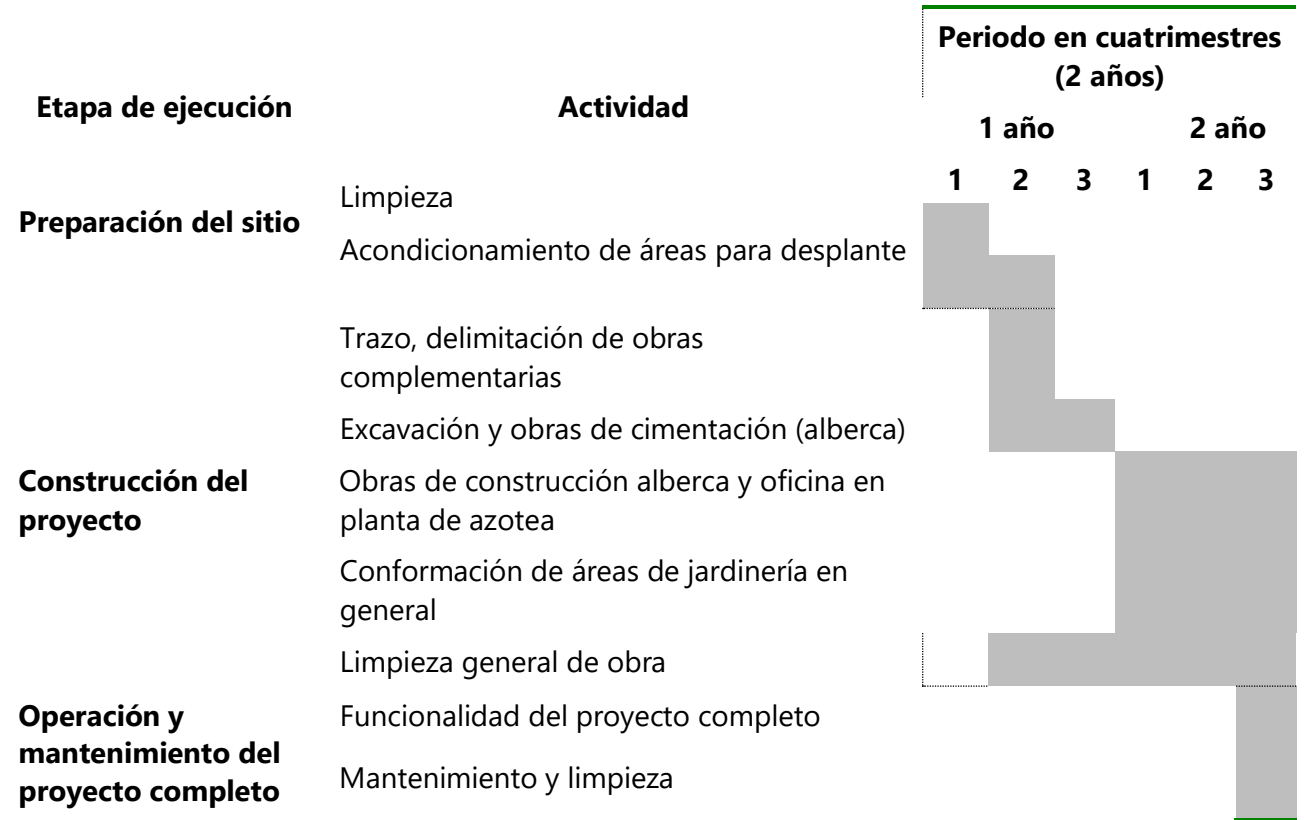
| Etapa de ejecución | Actividad | Periodo en cuatrimestres (2 años) | | | | | |
|---|---|---|---|---|---|---|---|
| | | 1 año | | | 2 año | | |
| | | 1 | 2 | 3 | 1 | 2 | 3 |
| Preparación del sitio | Limpieza | | | | | | |
| | Acondicionamiento de áreas para desplante | | | | | | |
| Construcción del proyecto | Trazo, delimitación de obras complementarias | | | | | | |
| | Excavación y obras de cimentación (alberca) | | | | | | |
| | Obras de construcción alberca y oficina en planta de azotea | | | | | | |
| | Conformación de áreas de jardinería en general | | | | | | |
| | Limpieza general de obra | | | | | | |
| Operación y mantenimiento del proyecto completo | Funcionalidad del proyecto completo | | | | | | |
| | Mantenimiento y limpieza | | | | | | |